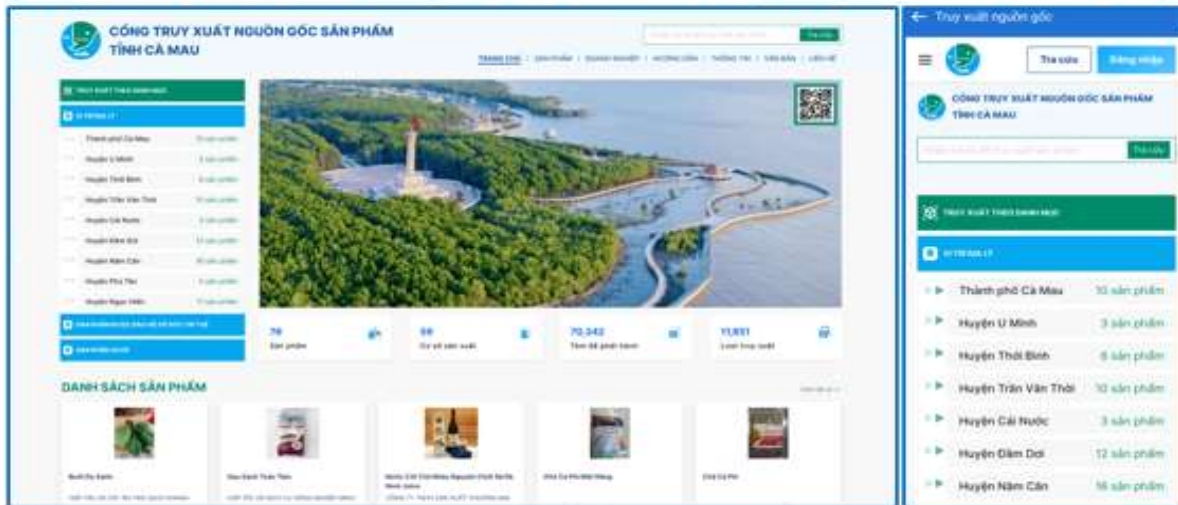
CỔNG TRUY XUẤT NGUỒN GỐC SẢN PHẨM
TỈNH CÀ MAU

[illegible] Tra cứu

TRANG CHỦ | SẢN PHẨM | DOANH NGHIỆP | HƯỚNG DẪN | THÔNG TIN | VĂN BẢN | LIÊN HỆ

TRUY XUẤT THEO DANH MỤC

VỊ TRÍ ĐỊA LÝ

Thành phố Cà Mau 10 sản phẩm
Huyện U Minh 3 sản phẩm
Huyện Thới Bình 6 sản phẩm
Huyện Trần Văn Thời 10 sản phẩm
Huyện Cái Nước 3 sản phẩm
Huyện Đầm Dơi 12 sản phẩm
Huyện Năm Căn 16 sản phẩm
Huyện Phú Tân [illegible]
Huyện Ngọc Hiển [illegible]

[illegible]

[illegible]

79
Sản phẩm

69
Cơ sở sản xuất

70,242
Tem đã phát hành

11,651
Lượt truy xuất

DANH SÁCH SẢN PHẨM

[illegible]

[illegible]

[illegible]

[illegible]

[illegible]

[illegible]

← Truy xuất nguồn gốc

Tra cứu
Đăng nhập

CỔNG TRUY XUẤT NGUỒN GỐC SẢN PHẨM
TỈNH CÀ MAU

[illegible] Tra cứu

TRUY XUẤT THEO DANH MỤC

VỊ TRÍ ĐỊA LÝ

Thành phố Cà Mau 10 sản phẩm
Huyện U Minh 3 sản phẩm
Huyện Thới Bình 6 sản phẩm
Huyện Trần Văn Thời 10 sản phẩm
Huyện Cái Nước 3 sản phẩm
Huyện Đầm Dơi 12 sản phẩm
Huyện Năm Căn 16 sản phẩm